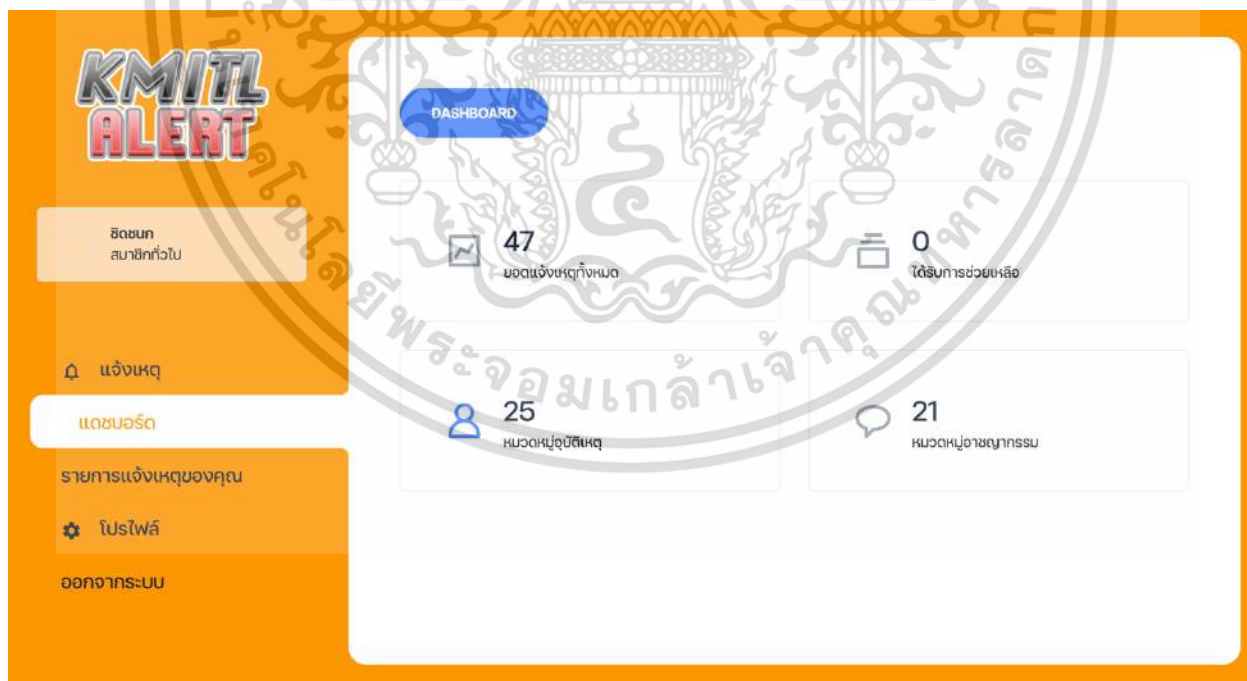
KMITL ALERT

ชิดชนก
สมาชิกทั่วไป

แจ้งเหตุ

แดชบอร์ด

รายการแจ้งเหตุของคุณ

โปรไฟล์

ออกจากระบบ

DASHBOARD

47
ยอดแจ้งเหตุทั้งหมด

0
ได้รับการช่วยเหลือ

25
หมวดหมู่อุบัติเหตุ

21
หมวดหมู่อาชญากรรม

พระจอมเกล้าเจ้าคุณทหารลาด